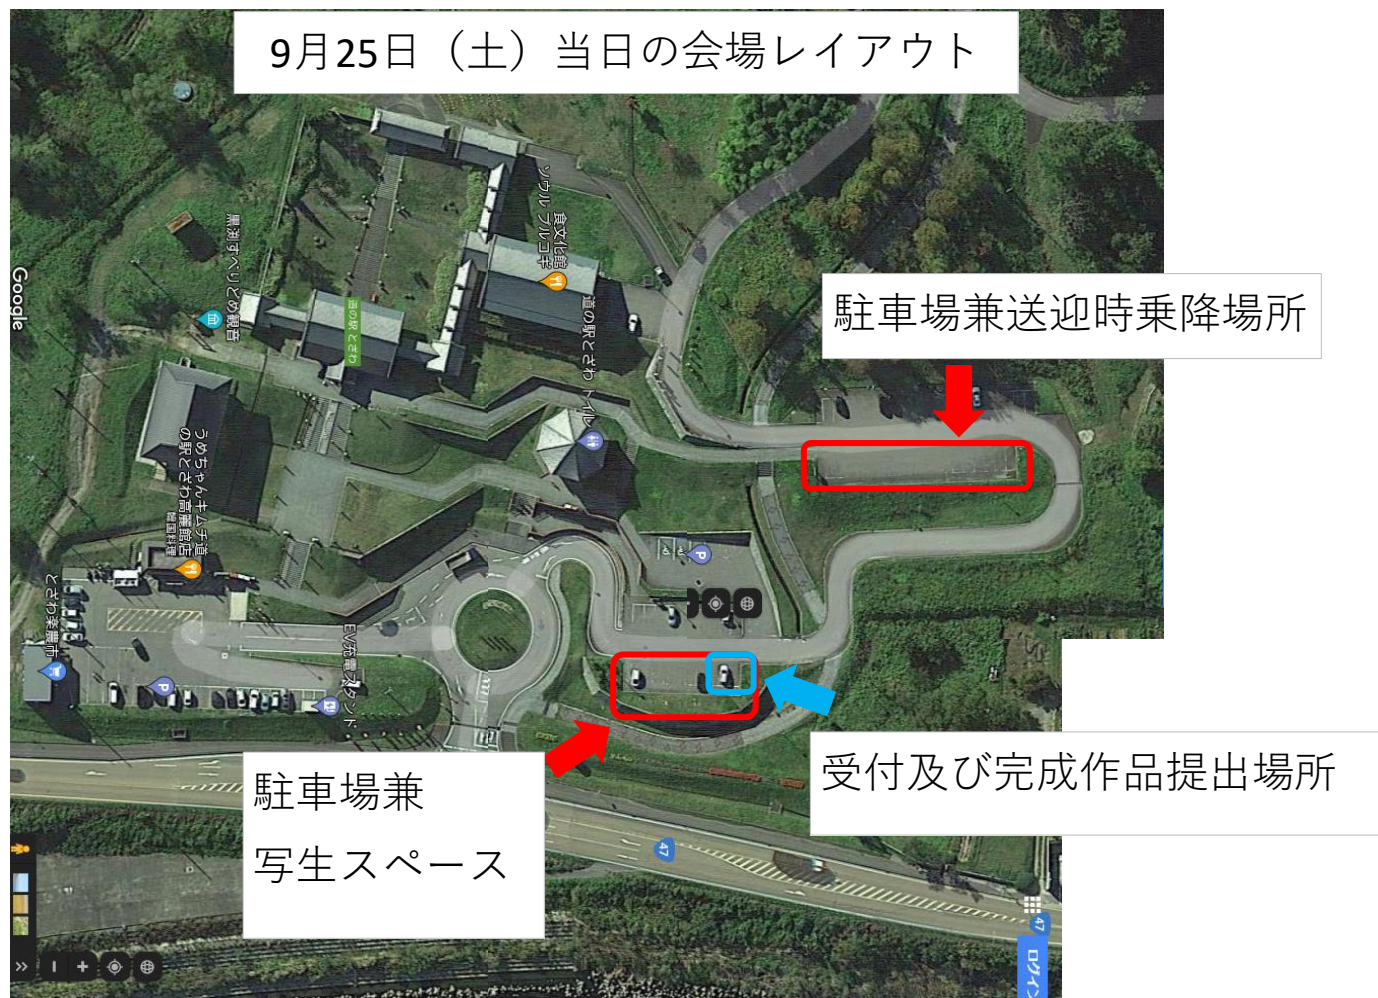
9月25日（土）当日の会場レイアウト

駐車場兼送迎時乗降場所

受付及び完成作品提出場所

駐車場兼

写生スペース

Google

最上川すべりとの観音

食文化館 ソウル フル コキ

道の駅とざわ

道の駅とざわ トイレ

うめちゃんキムチ道の駅とざわ高麗館店 韓国料理

とざわ楽農市

EV充電スタンド

47

ログイン